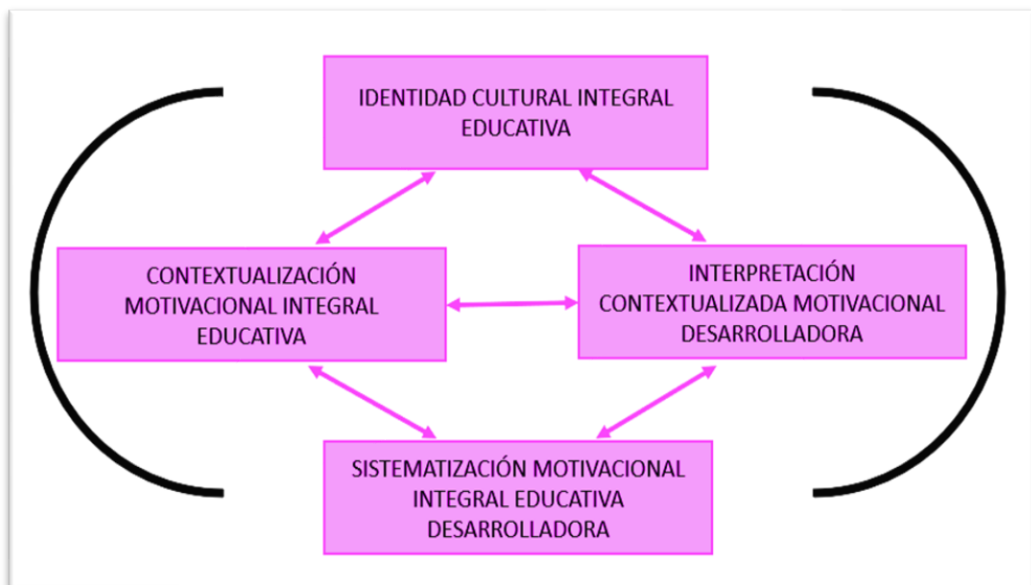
IDENTIDAD CULTURAL INTEGRAL EDUCATIVA

CONTEXTUALIZACIÓN MOTIVACIONAL INTEGRAL EDUCATIVA

INTERPRETACIÓN CONTEXTUALIZADA MOTIVACIONAL DESARROLLADORA

SISTEMATIZACIÓN MOTIVACIONAL INTEGRAL EDUCATIVA DESARROLLADORA